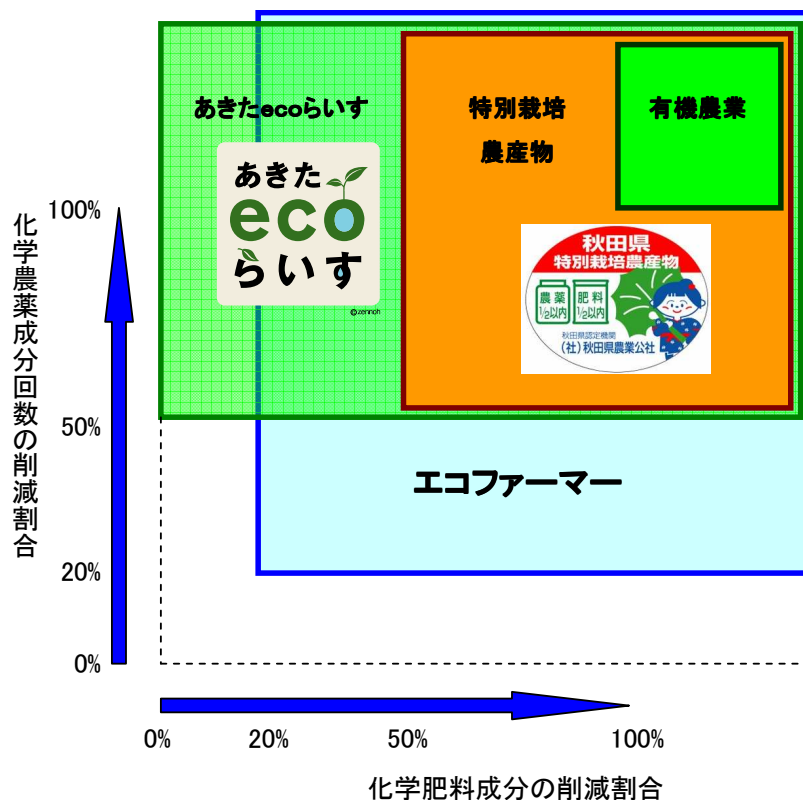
あきたecoらいす

特別栽培農産物

有機農業

あきた eco らいす

©zennoh

秋田県
特別栽培農産物
農薬 1/2以内
肥料 1/2以内
秋田県認定機関
(社)秋田県農業公社

エコファーマー

化学農薬成分回数の削減割合

100%

50%

20%

0%

0%

20%

50%

100%

化学肥料成分の削減割合